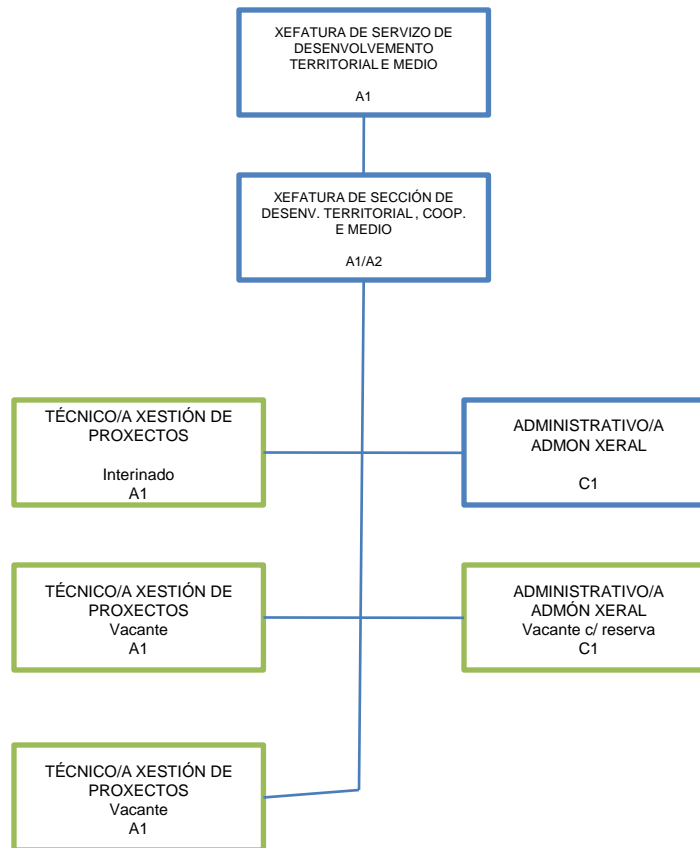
XEFATURA DE SERVIZO DE DESENVOLVEMENTO TERRITORIAL E MEDIO

A1

XEFATURA DE SECCIÓN DE DESENV. TERRITORIAL , COOP. E MEDIO

A1/A2

TÉCNICO/A XESTIÓN DE PROXECTOS

Interinado
A1

ADMINISTRATIVO/A ADMON XERAL

C1

TÉCNICO/A XESTIÓN DE PROXECTOS
Vacante
A1

ADMINISTRATIVO/A ADMÓN XERAL
Vacante c/ reserva
C1

TÉCNICO/A XESTIÓN DE PROXECTOS
Vacante
A1